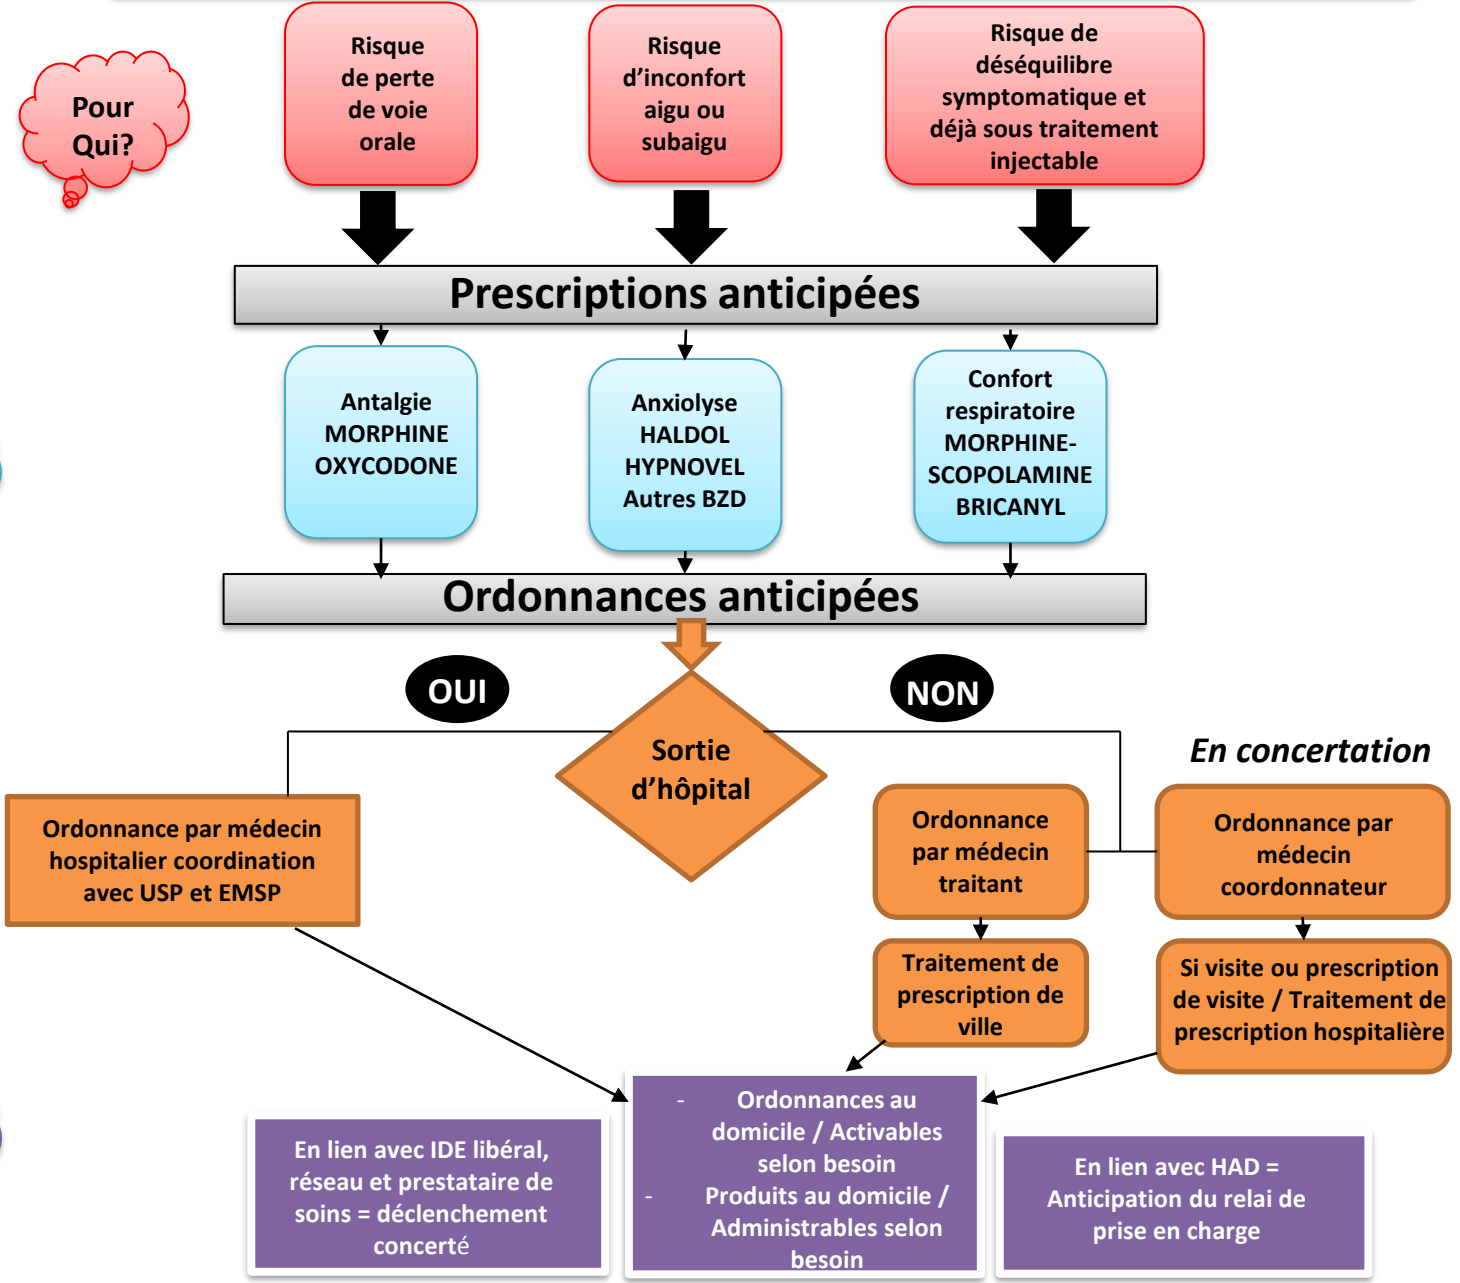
Pour Qui?

Risque de perte de voie orale

Risque d'inconfort aigu ou subaigu

Risque de déséquilibre symptomatique et déjà sous traitement injectable

Prescriptions anticipées

Antalgie
MORPHINE
OXYCODONE

Anxiolyse
HALDOL
HYPNOVEL
Autres BZD

Confort respiratoire
MORPHINE-SCOPOLAMINE
BRICANYL

Ordonnances anticipées

OUI

NON

Sortie d'hôpital

En concertation

Ordonnance par médecin hospitalier coordination avec USP et EMSP

Ordonnance par médecin traitant

Ordonnance par médecin coordonnateur

Traitement de prescription de ville

Si visite ou prescription de visite / Traitement de prescription hospitalière

- Ordonnances au domicile / Activables selon besoin
- Produits au domicile / Administrables selon besoin

En lien avec IDE libéral, réseau et prestataire de soins = déclenchement concerté

En lien avec HAD = Anticipation du relai de prise en charge